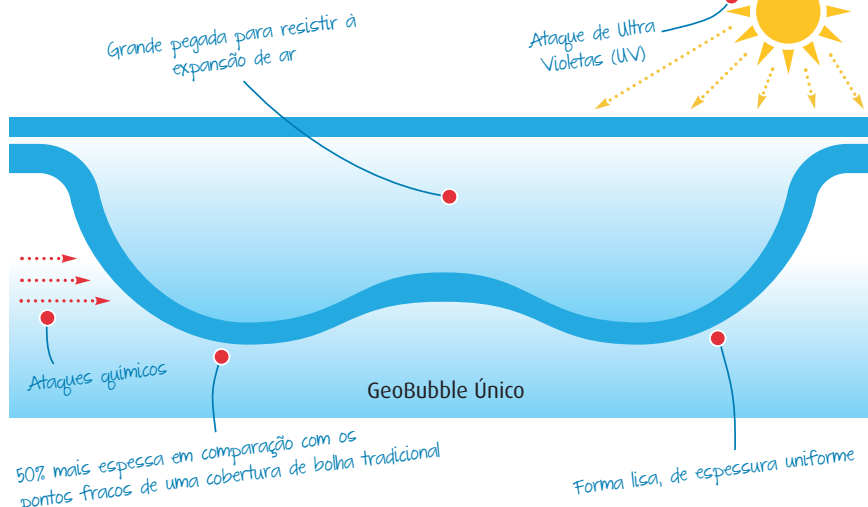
Grande pegada para resistir à expansão de ar

Ataque de Ultra Violetas (UV)

Ataques químicos

GeoBubble Único

50% mais espessa em comparação com os pontos fracos de uma cobertura de bolha tradicional

Forma lisa, de espessura uniforme